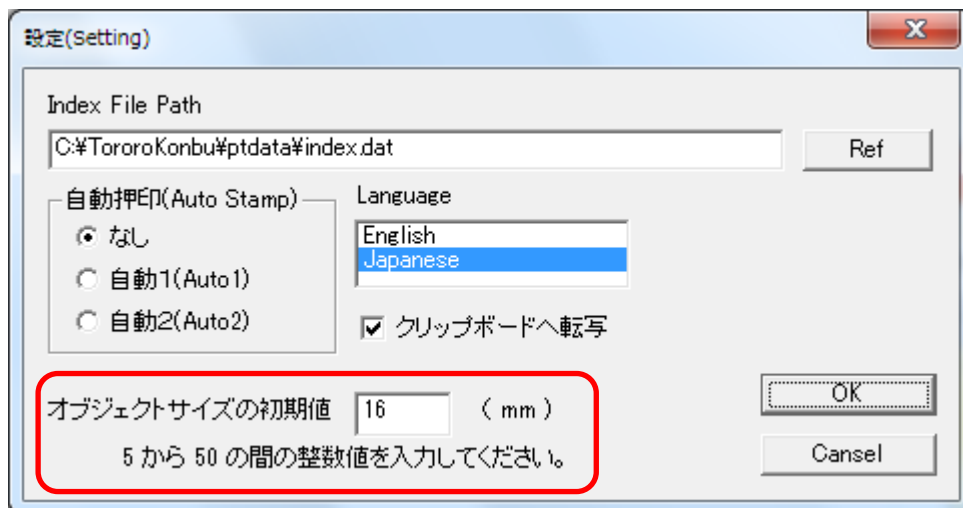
設定(Setting)

X

Index File Path

C:¥TororoKonbu¥ptdata¥index.dat

Ref

自動押印(Auto Stamp)

なし

自動1(Auto1)

自動2(Auto2)

Language

English

Japanese

クリップボードへ転写

オブジェクトサイズの初期値 16 ( mm )

5 から 50 の間の整数値を入力してください。

OK

Cansel